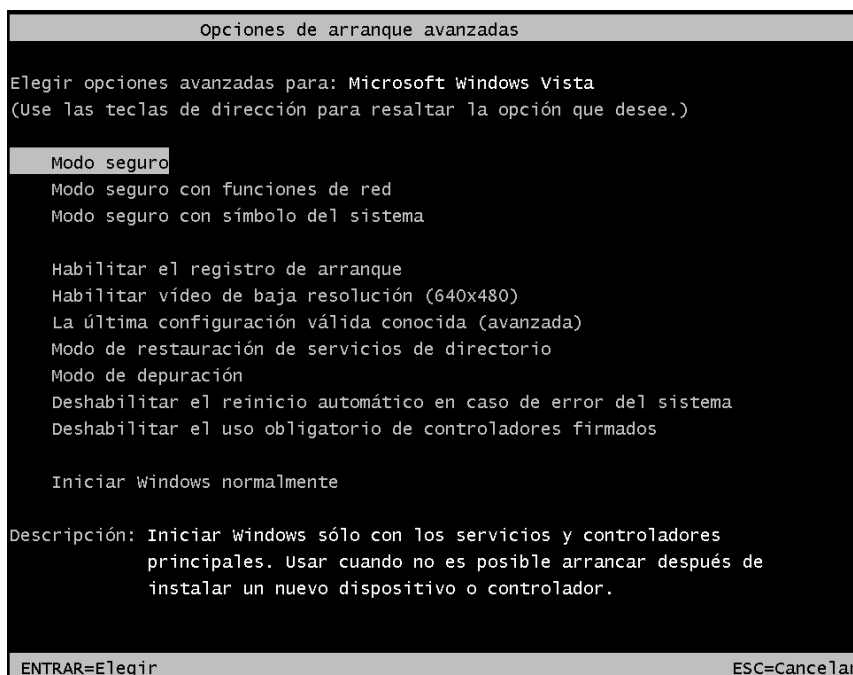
Opciones de arranque avanzadas

Elegir opciones avanzadas para: Microsoft Windows Vista
(Use las teclas de dirección para resaltar la opción que desee.)

Modo seguro
Modo seguro con funciones de red
Modo seguro con símbolo del sistema

Habilitar el registro de arranque
Habilitar vídeo de baja resolución (640x480)
La última configuración válida conocida (avanzada)
Modo de restauración de servicios de directorio
Modo de depuración
Deshabilitar el reinicio automático en caso de error del sistema
Deshabilitar el uso obligatorio de controladores firmados

Iniciar Windows normalmente

Descripción: Iniciar Windows sólo con los servicios y controladores principales. Usar cuando no es posible arrancar después de instalar un nuevo dispositivo o controlador.

ENTRAR=Elegir
ESC=Cancelar